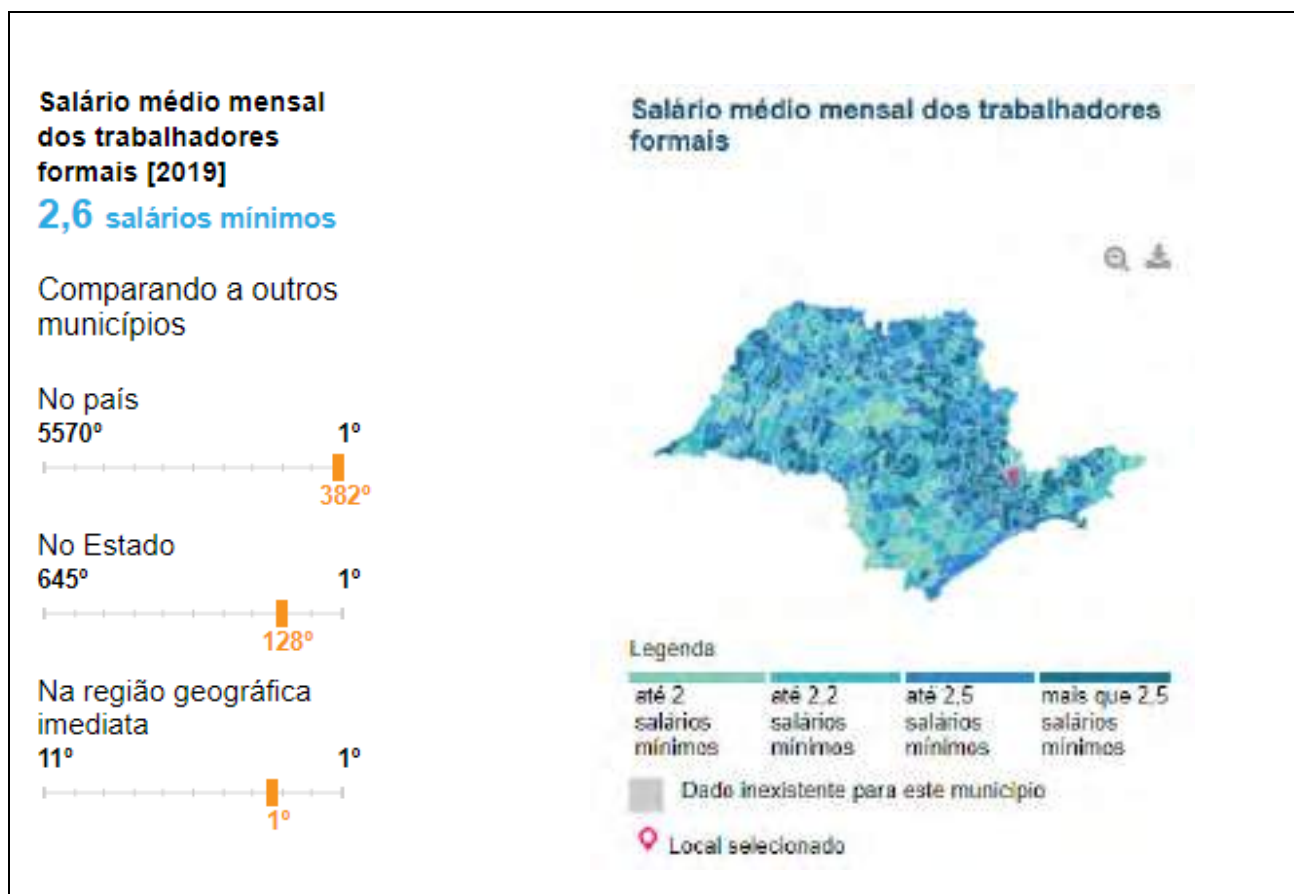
Salário médio mensal dos trabalhadores formais [2019]
2,6 salários mínimos

Comparando a outros municípios

No país
5570º
1º
382º

No Estado
645º
1º
128º

Na região geográfica imediata
11º
1º
1º

Salário médio mensal dos trabalhadores formais

Legenda

| até 2 salários mínimos | até 2,2 salários mínimos | até 2,5 salários mínimos | mais que 2,5 salários mínimos |
|---|---|---|---|

Dado inexistente para este município

Local selecionado